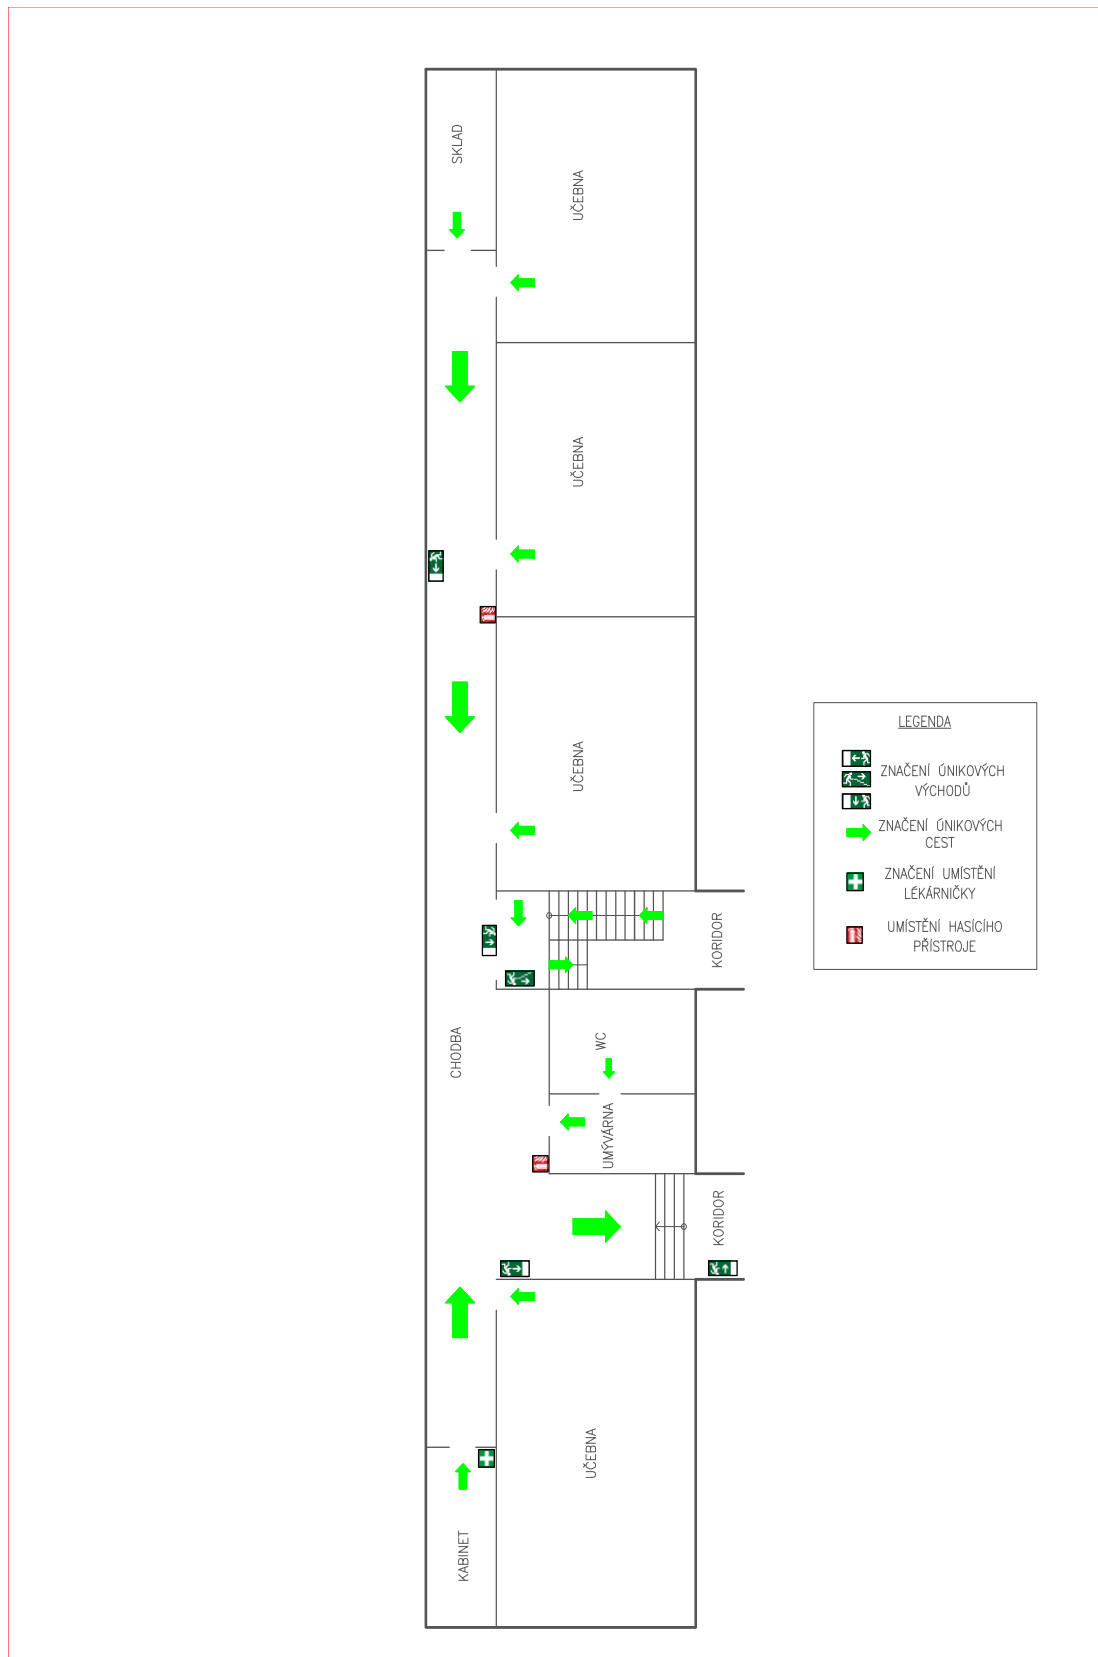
SKLAD

UČEBNA

UČEBNA

UČEBNA

KORIDOR

CHODBA

WC

UMÝVÁRNA

KORIDOR

UČEBNA

KABINET

LEGENDA

ZNAČENÍ ÚNIKOVÝCH VÝCHODŮ

ZNAČENÍ ÚNIKOVÝCH CEST

ZNAČENÍ UMÍSTĚNÍ LÉKÁRNIČKY

UMÍSTĚNÍ HASÍCÍHO PŘÍSTROJE